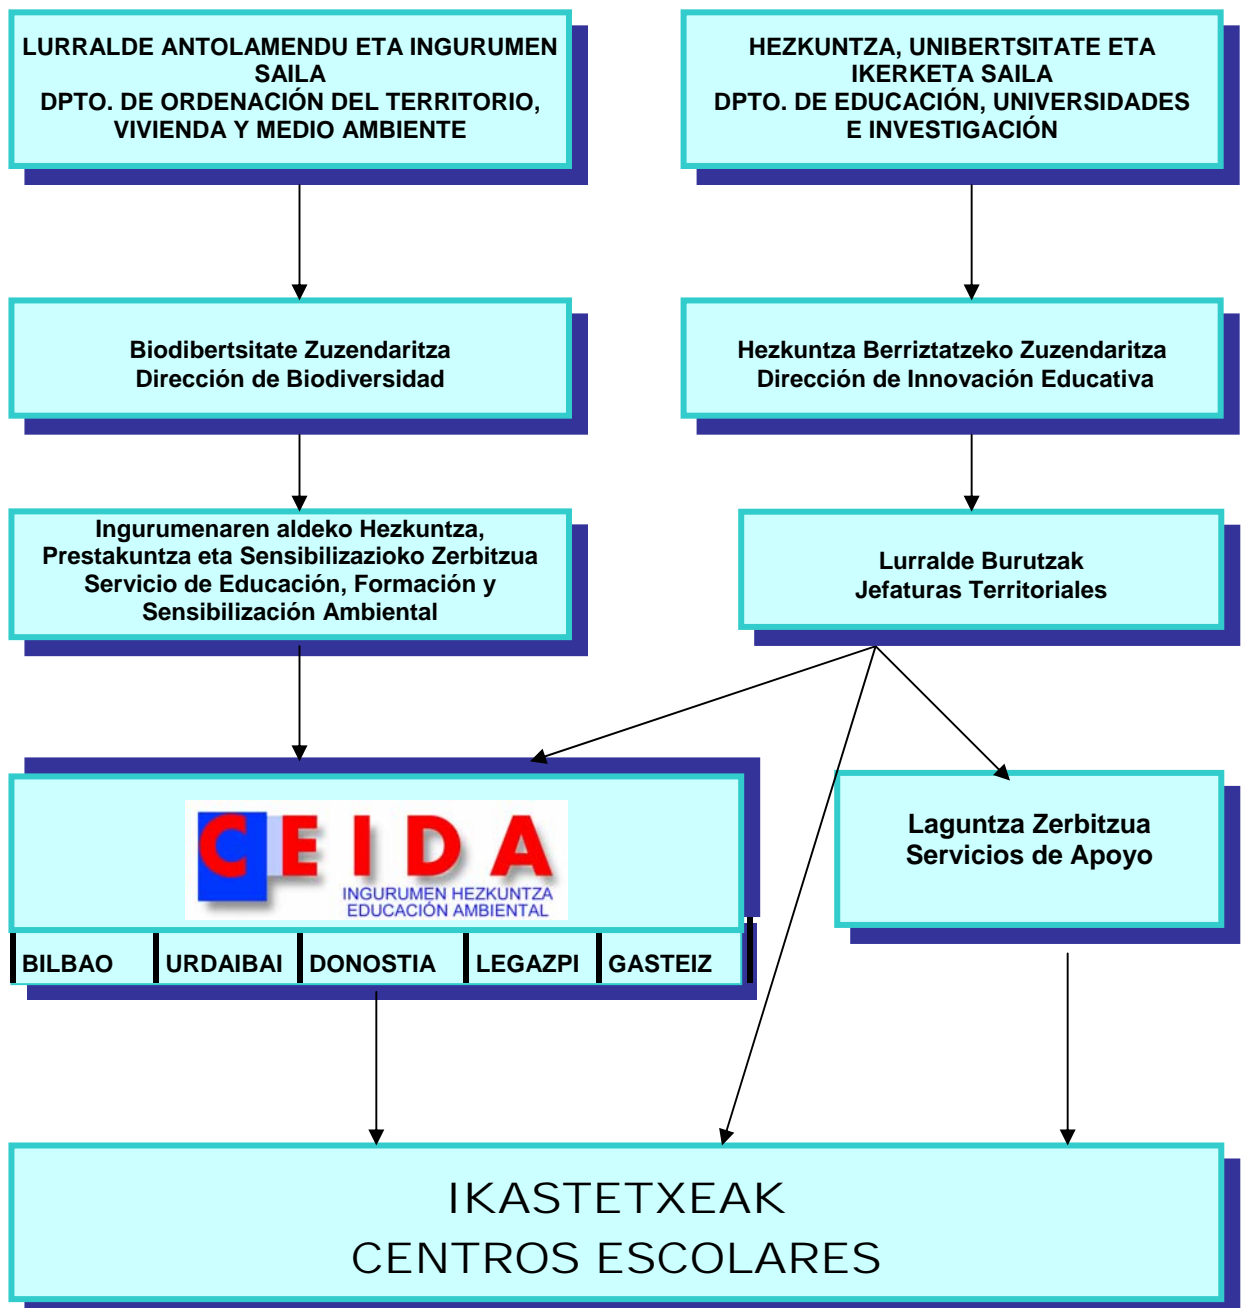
LURRALDE ANTOLAMENDU ETA INGURUMEN SAILA
DPTO. DE ORDENACIÓN DEL TERRITORIO, VIVIENDA Y MEDIO AMBIENTE

HEZKUNTZA, UNIBERTSITATE ETA IKERKETA SAILA
DPTO. DE EDUCACIÓN, UNIVERSIDADES E INVESTIGACIÓN

Biodibertsitate Zuzendaritza
Dirección de Biodiversidad

Hezkuntza Berriztatzeko Zuzendaritza
Dirección de Innovación Educativa

Ingurumenaren aldeko Hezkuntza, Prestakuntza eta Sentsibilizazioko Zerbitzua
Servicio de Educación, Formación y Sensibilización Ambiental

Lurralde Burutzak
Jefaturas Territoriales

CEIDA
INGURUMEN HEZKUNTZA
EDUCACIÓN AMBIENTAL

| BILBAO | URDAIBAI | DONOSTIA | LEGAZPI | GASTEIZ |
|---|---|---|---|---|

Laguntza Zerbitzua
Servicios de Apoyo

IKASTETXEAK
CENTROS ESCOLARES